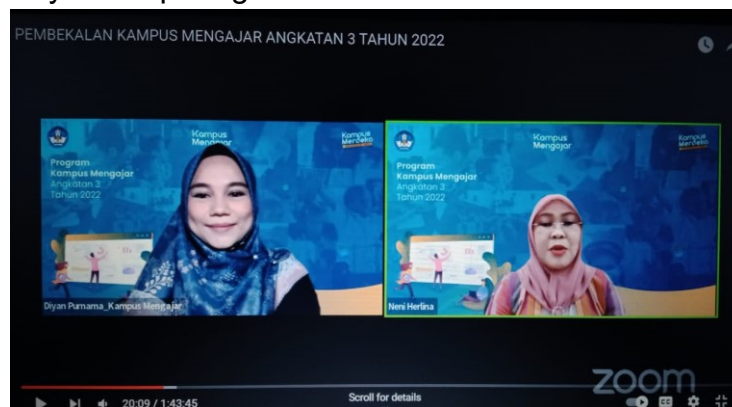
PEMBEKALAN KAMPUS MENGAJAR ANGKATAN 3 TAHUN 2022

Program Kampus Mengajar Angkatan 3 Tahun 2022

Kampus Mengajar

Kampus Merdeka

Diyan Purnama_Kampus Mengajar

Program Kampus Mengajar Angkatan 3 Tahun 2022

Kampus Mengajar

Kampus Merdeka

Neni Herlina

zoom

20:09 / 1:43:45

Scroll for details